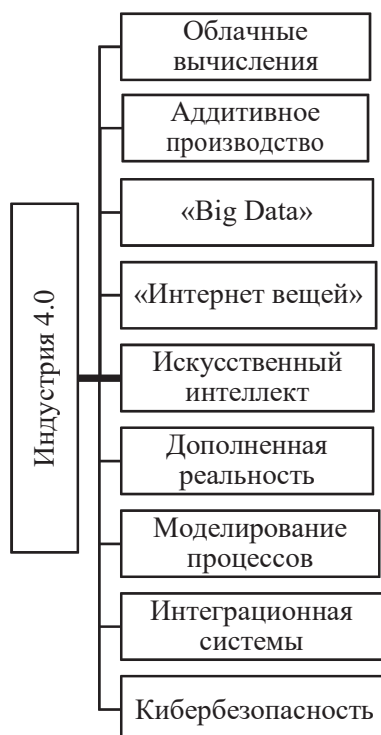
Индустрия 4.0

Облачные вычисления

Аддитивное производство

«Big Data»

«Интернет вещей»

Искусственный интеллект

Дополненная реальность

Моделирование процессов

Интеграционная системы

Кибербезопасность